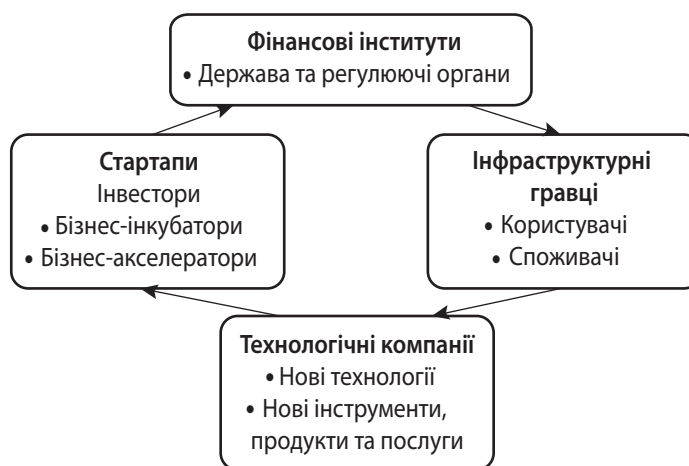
Фінансові інститути
• Держава та регулюючі органи

Стартапи
Інвестори
• Бізнес-інкубатори
• Бізнес-акселератори

Інфраструктурні гравці
• Користувачі
• Споживачі

Технологічні компанії
• Нові технології
• Нові інструменти, продукти та послуги